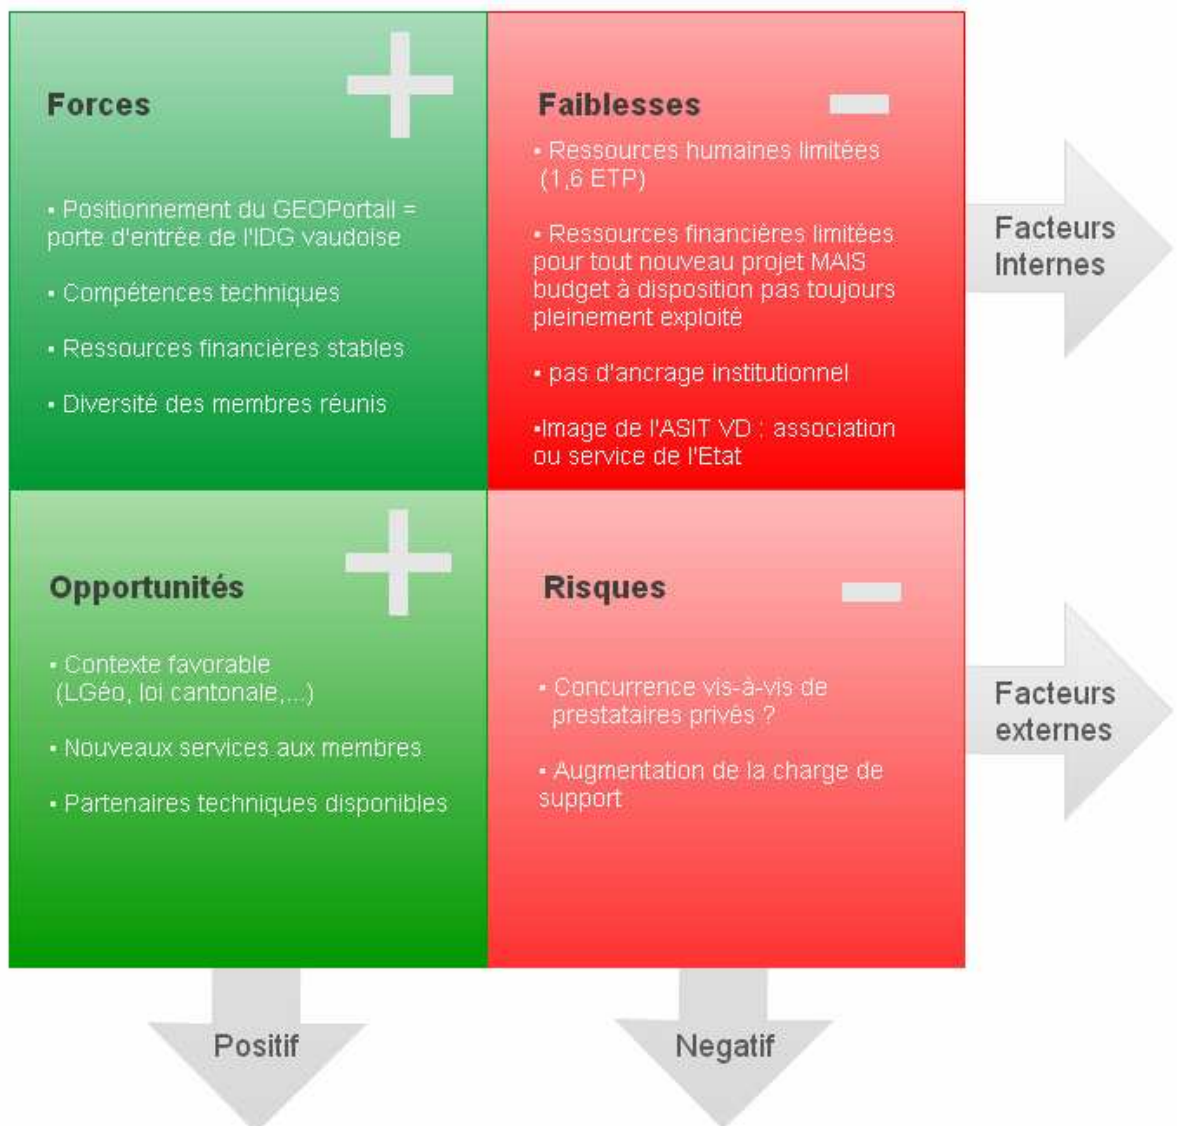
Forces

▪ Positionnement du GEOPortail = porte d'entrée de l'IDG vaudoise

▪ Compétences techniques

▪ Ressources financières stables

▪ Diversité des membres réunis

Faiblesses

▪ Ressources humaines limitées (1,6 ETP)

▪ Ressources financières limitées pour tout nouveau projet MAIS budget à disposition pas toujours pleinement exploité

▪ pas d'ancrage institutionnel

▪Image de l'ASIT VD : association ou service de l'Etat

Facteurs Internes

Opportunités

▪ Contexte favorable (LGéo, loi cantonale,...)

▪ Nouveaux services aux membres

▪ Partenaires techniques disponibles

Risques

▪ Concurrence vis-à-vis de prestataires privés ?

▪ Augmentation de la charge de support

Facteurs externes

Positif

Negatif